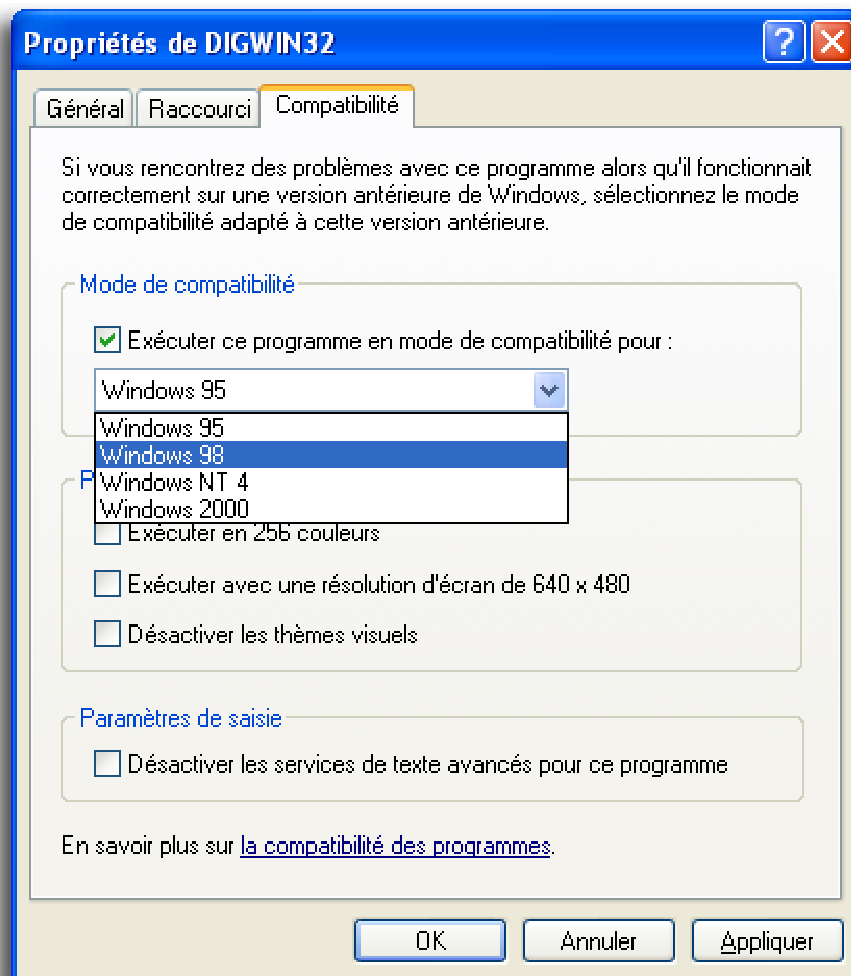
Propriétés de DIGWIN32

Général Raccourci Compatibilité

Si vous rencontrez des problèmes avec ce programme alors qu'il fonctionnait correctement sur une version antérieure de Windows, sélectionnez le mode de compatibilité adapté à cette version antérieure.

Mode de compatibilité

Exécuter ce programme en mode de compatibilité pour :

Windows 95

Windows 95
Windows 98
Windows NT 4
Windows 2000

P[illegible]

Exécuter en 256 couleurs

Exécuter avec une résolution d'écran de 640 x 480

Désactiver les thèmes visuels

Paramètres de saisie

Désactiver les services de texte avancés pour ce programme

En savoir plus sur la compatibilité des programmes.

OK Annuler Appliquer